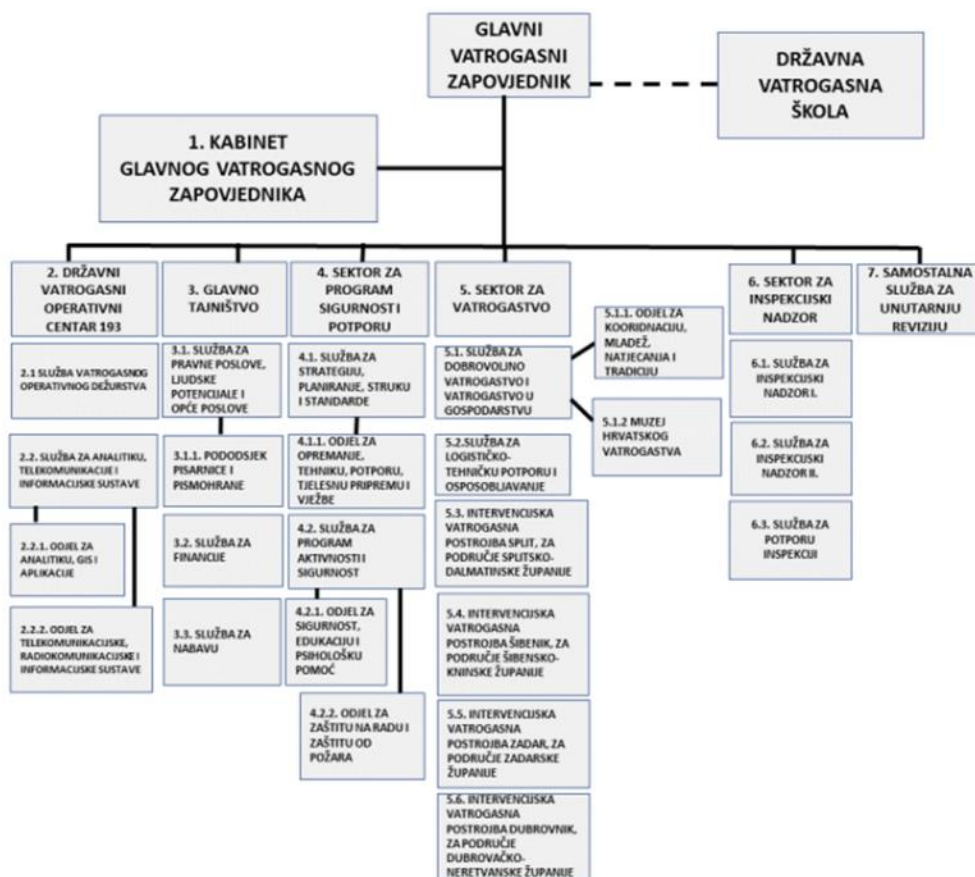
GLAVNI VATROGASNI ZAPOVJEDNIK

DRŽAVNA VATROGASNA ŠKOLA

1. KABINET GLAVNOG VATROGASNOG ZAPOVJEDNIKA

2. DRŽAVNI VATROGASNI OPERATIVNI CENTAR 193

2.1 SLUŽBA VATROGASNOG OPERATIVNOG DEŽURSTVA

2.2. SLUŽBA ZA ANALITIKU, TELEKOMUNIKACIJE I INFORMACIJSKE SUSTAVE

2.2.1. ODJEL ZA ANALITIKU, GIS I APLIKACIJE

2.2.2. ODJEL ZA TELEKOMUNIKACIJSKE, RADIOKOMUNIKACIJSKE I INFORMACIJSKE SUSTAVE

3. GLAVNO TAJNIŠTVO

3.1. SLUŽBA ZA PRAVNE POSLOVE, LJUDSKE POTENCIJALE I OPĆE POSLOVE

3.1.1. PODODSJEK PISARNICE I PISMOHRANE

3.2. SLUŽBA ZA FINANCIJE

3.3. SLUŽBA ZA NABAVU

4. SEKTOR ZA PROGRAM SIGURNOSTI I POTPORU

4.1. SLUŽBA ZA STRATEGIJU, PLANIRANJE, STRUKU I STANDARDE

4.1.1. ODJEL ZA OPREMANJE, TEHNIKU, POTPORU, TJELESNU PRIPREMU I VJEŽBE

4.2. SLUŽBA ZA PROGRAM AKTIVNOSTI I SIGURNOST

4.2.1. ODJEL ZA SIGURNOST, EDUKACIJU I PSIHOLOŠKU POMOĆ

4.2.2. ODJEL ZA ZAŠTITU NA RADU I ZAŠTITU OD POŽARA

5. SEKTOR ZA VATROGASTVO

5.1. SLUŽBA ZA DOBROVOLJNO VATROGASTVO I VATROGASTVO U GOSPODARSTVU

5.1.1. ODJEL ZA KOORIDNACIJU, MLADEŽ, NATJECANJA I TRADICIJU

5.1.2 MUZEJ HRVATSKOG VATROGASTVA

5.2.SLUŽBA ZA LOGISTIČKO-TEHNIČKU POTPORU I OSPOSOBLJAVANJE

5.3. INTERVENCIJSKA VATROGASNA POSTROJBA SPLIT, ZA PODRUČJE SPLITSKO-DALMATINSKE ŽUPANIJE

5.4. INTERVENCIJSKA VATROGASNA POSTROJBA ŠIBENIK, ZA PODRUČJE ŠIBENSKO-KNINSKE ŽUPANIJE

5.5. INTERVENCIJSKA VATROGASNA POSTROJBA ZADAR, ZA PODRUČJE ZADARSKE ŽUPANIJE

5.6. INTERVENCIJSKA VATROGASNA POSTROJBA DUBROVNIK, ZA PODRUČJE DUBROVAČKO-NERETVANSKE ŽUPANIJE

6. SEKTOR ZA INSPEKCIJSKI NADZOR

6.1. SLUŽBA ZA INSPEKCIJSKI NADZOR I.

6.2. SLUŽBA ZA INSPEKCIJSKI NADZOR II.

6.3. SLUŽBA ZA POTPORU INSPEKCIJI

7. SAMOSTALNA SLUŽBA ZA UNUTARNJU REVIZIJU